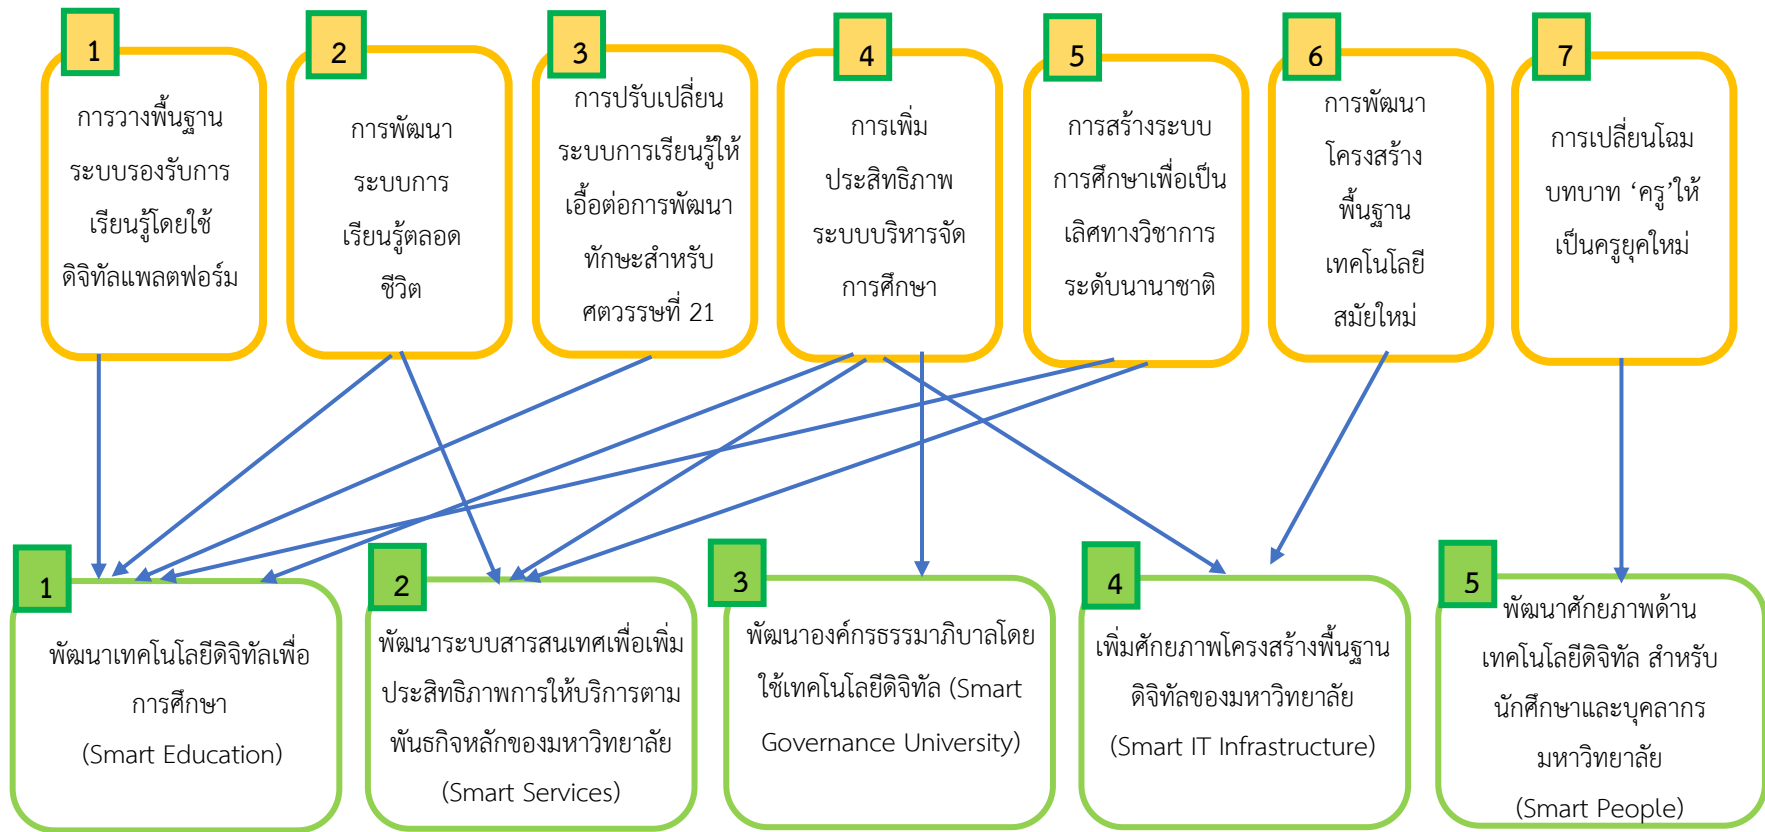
1
การวางพื้นฐานระบบรองรับการเรียนรู้โดยใช้ดิจิทัลแพลตฟอร์ม

2
การพัฒนาระบบการเรียนรู้ตลอดชีวิต

3
การปรับเปลี่ยนระบบการเรียนรู้ให้เอื้อต่อการพัฒนาทักษะสำหรับศตวรรษที่ 21

4
การเพิ่มประสิทธิภาพระบบบริหารจัดการศึกษา

5
การสร้างระบบการศึกษาเพื่อเป็นเลิศทางวิชาการระดับนานาชาติ

6
การพัฒนาโครงสร้างพื้นฐานเทคโนโลยีสมัยใหม่

7
การเปลี่ยนโฉมบทบาท ‘ครู’ให้เป็นครูยุคใหม่

1
พัฒนาเทคโนโลยีดิจิทัลเพื่อการศึกษา (Smart Education)

2
พัฒนาระบบสารสนเทศเพื่อเพิ่มประสิทธิภาพการให้บริการตามพันธกิจหลักของมหาวิทยาลัย (Smart Services)

3
พัฒนาองค์กรธรรมาภิบาลโดยใช้เทคโนโลยีดิจิทัล (Smart Governance University)

4
เพิ่มศักยภาพโครงสร้างพื้นฐานดิจิทัลของมหาวิทยาลัย (Smart IT Infrastructure)

5
พัฒนาศักยภาพด้านเทคโนโลยีดิจิทัล สำหรับนักศึกษาและบุคลากรมหาวิทยาลัย (Smart People)